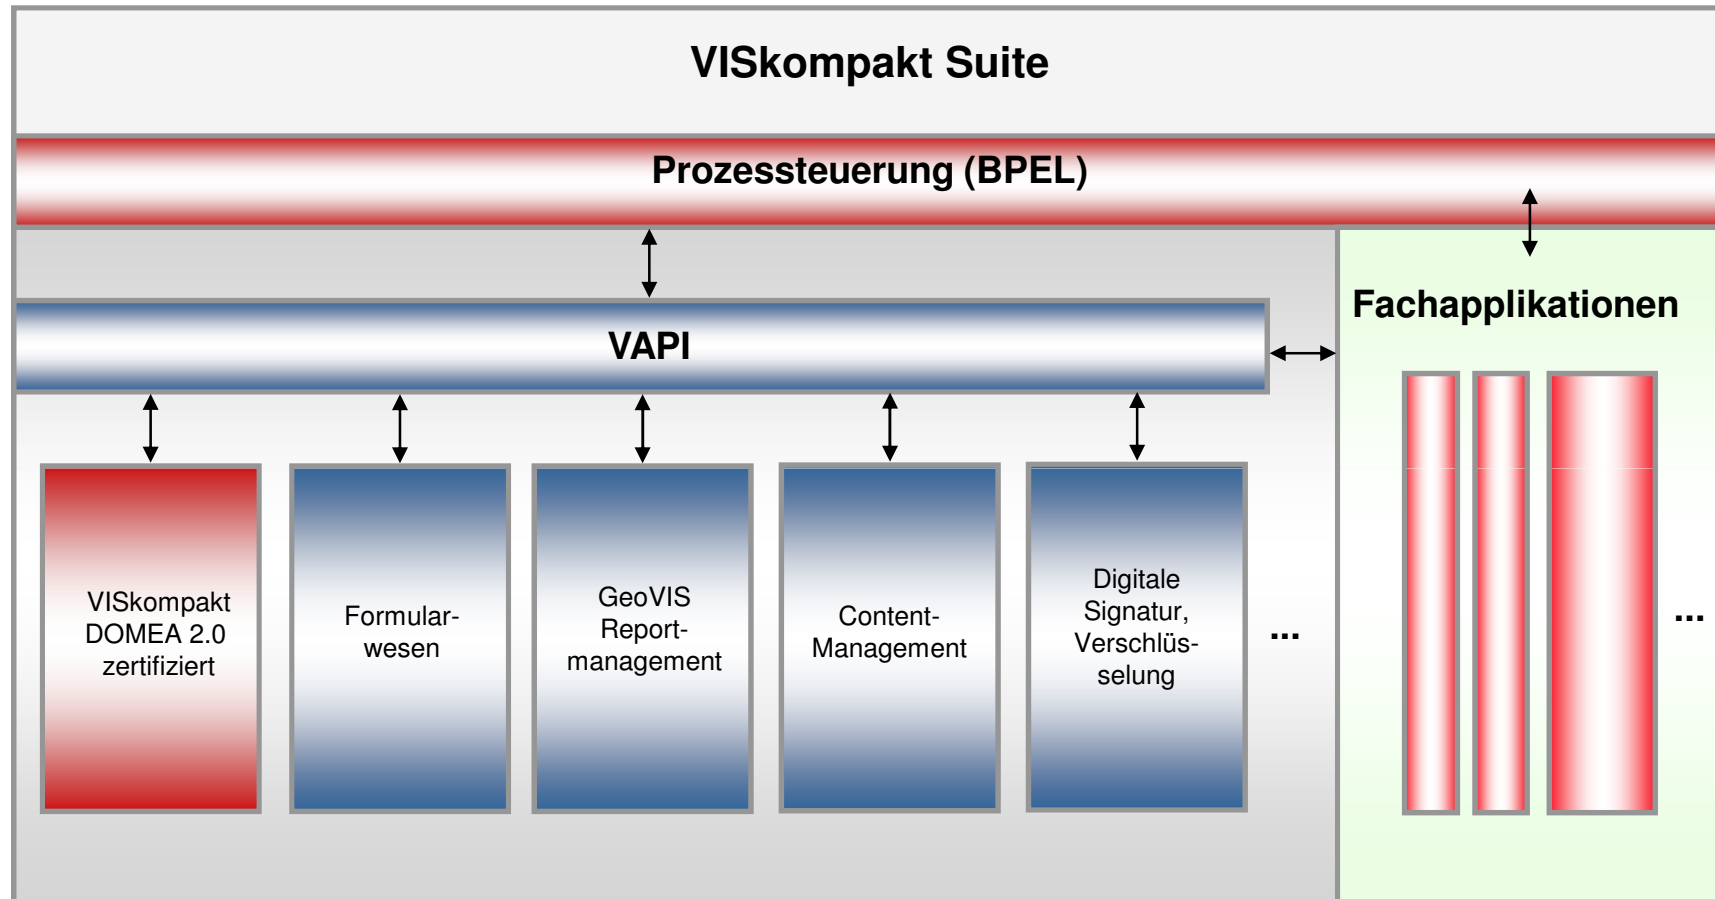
VISkompakt Suite

Prozessteuerung (BPEL)

Fachapplikationen

VAPI

VISkompakt DOMEA 2.0 zertifiziert

Formular-wesen

GeoVIS Report-management

Content-Management

Digitale Signatur, Verschlüs-selung

...

...